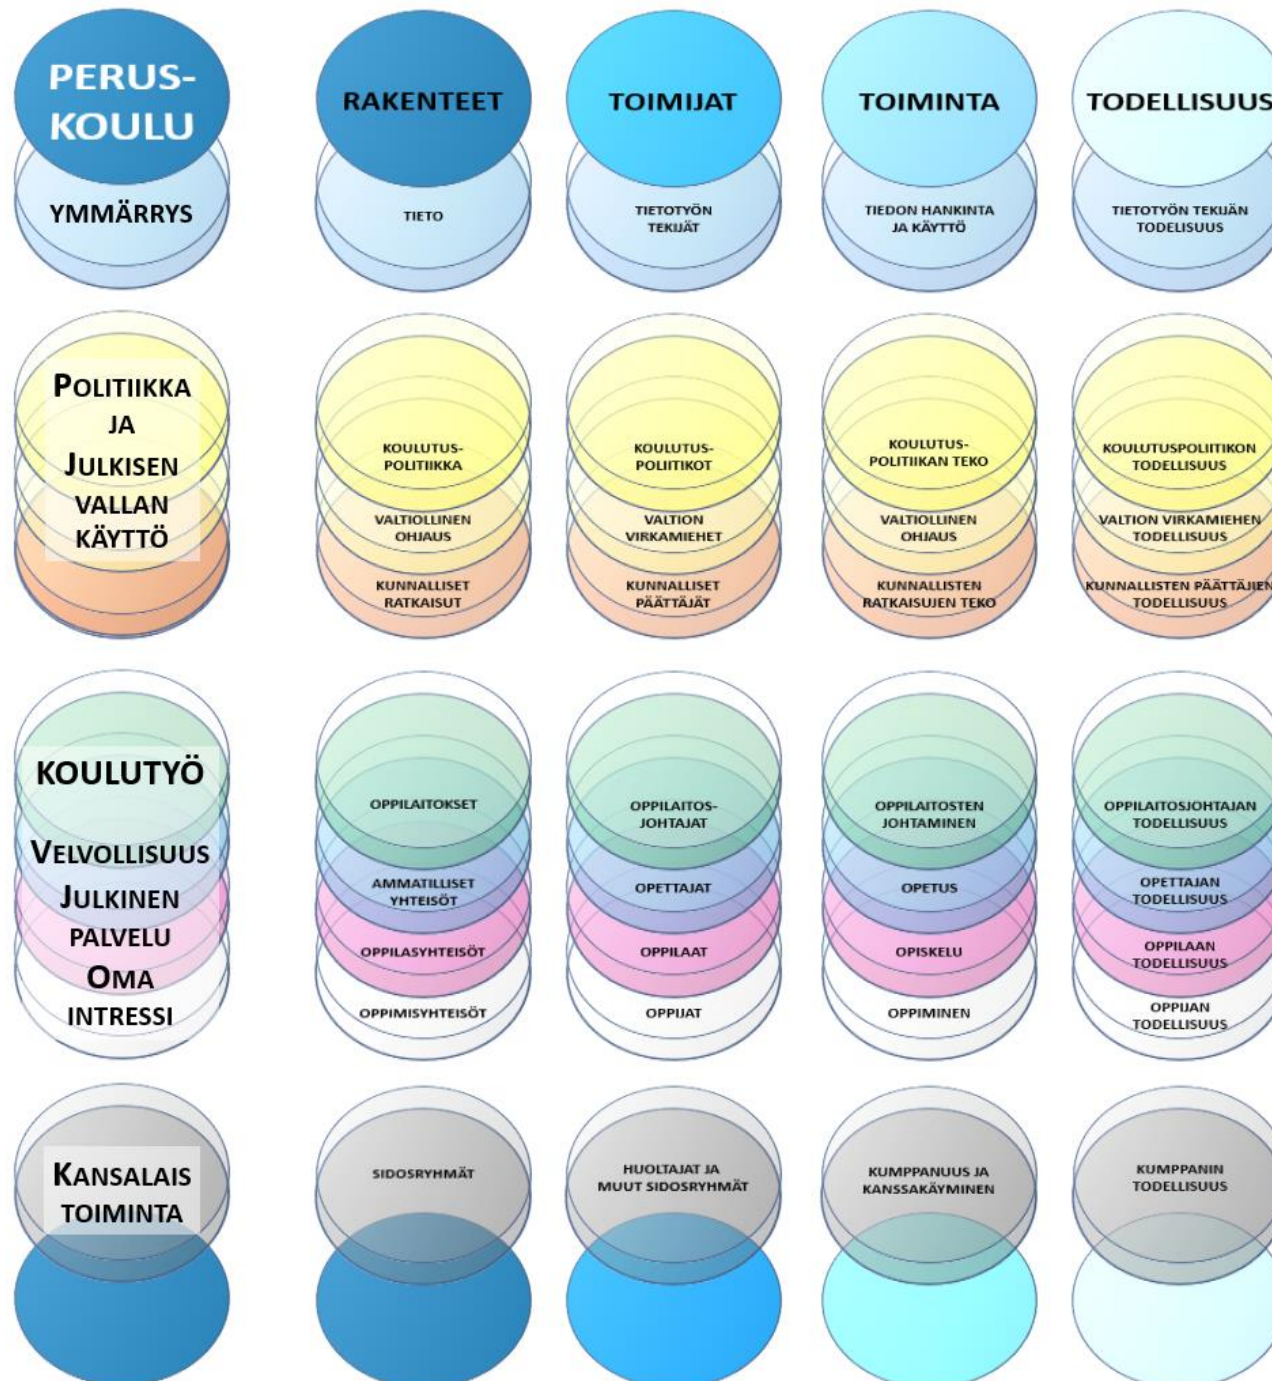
PERUS-KOULU

YMMÄRRYS

RAKENTEET

TIETO

TOIMIJAT

TIETOTYÖN TEKIJÄT

TOIMINTA

TIEDON HANKINTA JA KÄYTTÖ

TODELLISUUS

TIETOTYÖN TEKIJÄN TODELLISUUS

POLITIIKKA JA JULKISEN VALLAN KÄYTTÖ

KOULUTUS-POLITIIKKA

VALTIOLLINEN OHJAUS

KUNNALLISET RATKAISUT

KOULUTUS-POLIITIKOT

VALTION VIRKAMIEHET

KUNNALLISET PÄÄTTÄJÄT

KOULUTUS-POLITIIKAN TEKO

VALTIOLLINEN OHJAUS

KUNNALLISTEN RATKAISUJEN TEKO

KOULUTUSPOLIITIKON TODELLISUUS

VALTION VIRKAMIEHEN TODELLISUUS

KUNNALLISTEN PÄÄTTÄJIEN TODELLISUUS

KOULUTYÖ

VELVOLLISUUS JULKINEN PALVELU OMA INTRESSI

OPPILAITOKSET

AMMATILLISET YHTEISÖT

OPPILASYHTEISÖT

OPPIMISYHTEISÖT

OPPILAITOS-JOHTAJAT

OPETTAJAT

OPPILAAT

OPPIJAT

OPPILAITOSTEN JOHTAMINEN

OPETUS

OPISKELU

OPPIMINEN

OPPILAITOSJOHTAJAN TODELLISUUS

OPETTAJAN TODELLISUUS

OPPILAAN TODELLISUUS

OPPIJAN TODELLISUUS

KANSALAIS TOIMINTA

SIDOSRYHMÄT

HUOLTAJAT JA MUUT SIDOSRYHMÄT

KUMPPANUUS JA KANSSAKÄYMINEN

KUMPPANIN TODELLISUUS